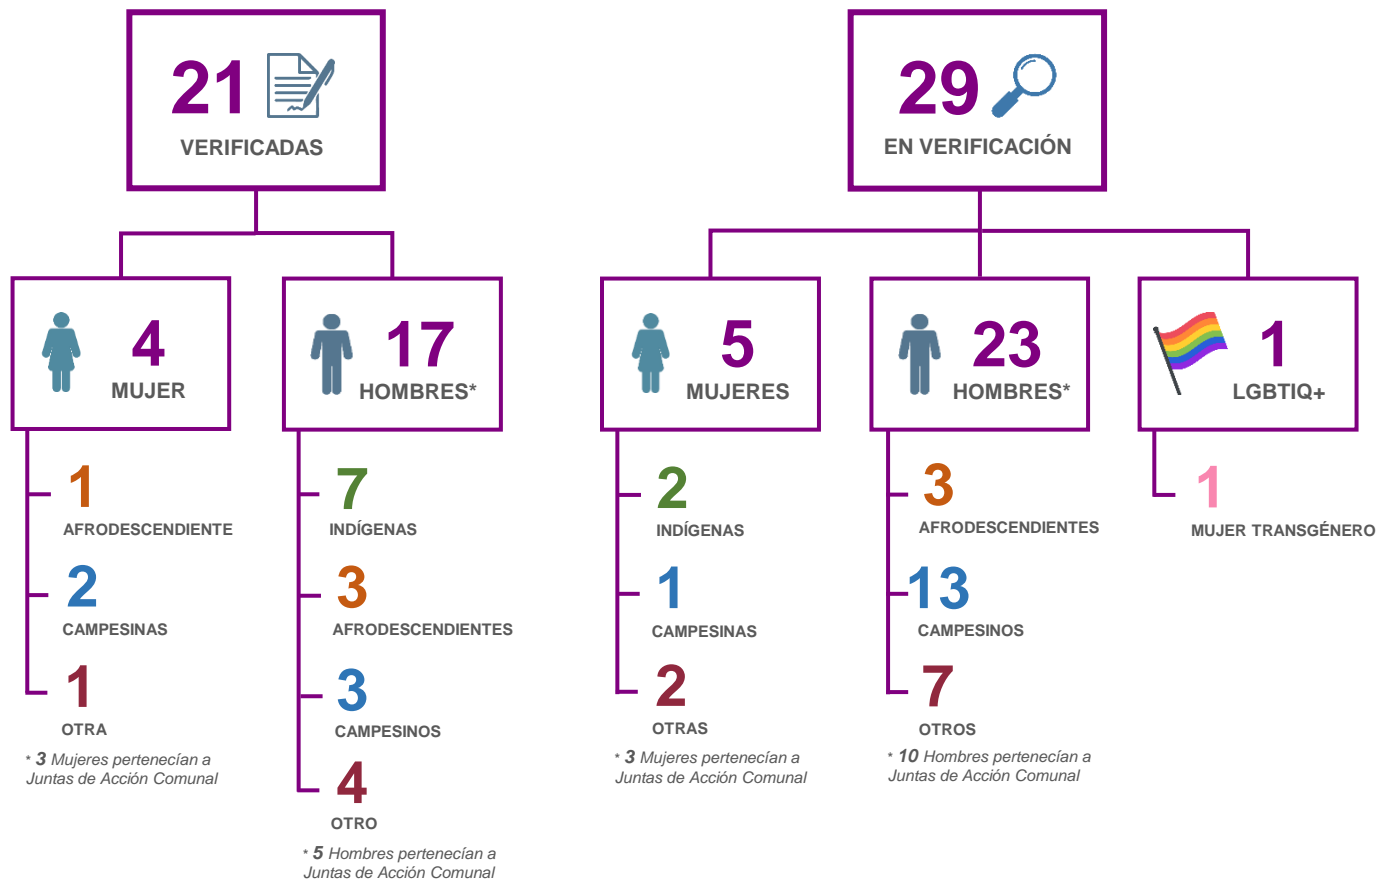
21
VERIFICADAS

4
MUJER

1
AFRODESCENDIENTE

2
CAMPESINAS

1
OTRA

* 3 Mujeres pertenecían a Juntas de Acción Comunal

17
HOMBRES*

7
INDÍGENAS

3
AFRODESCENDIENTES

3
CAMPESINOS

4
OTRO

* 5 Hombres pertenecían a Juntas de Acción Comunal

29
EN VERIFICACIÓN

5
MUJERES

2
INDÍGENAS

1
CAMPESINAS

2
OTRAS

* 3 Mujeres pertenecían a Juntas de Acción Comunal

23
HOMBRES*

3
AFRODESCENDIENTES

13
CAMPESINOS

7
OTROS

* 10 Hombres pertenecían a Juntas de Acción Comunal

1
LGBTIQ+

1
MUJER TRANSGÉNERO